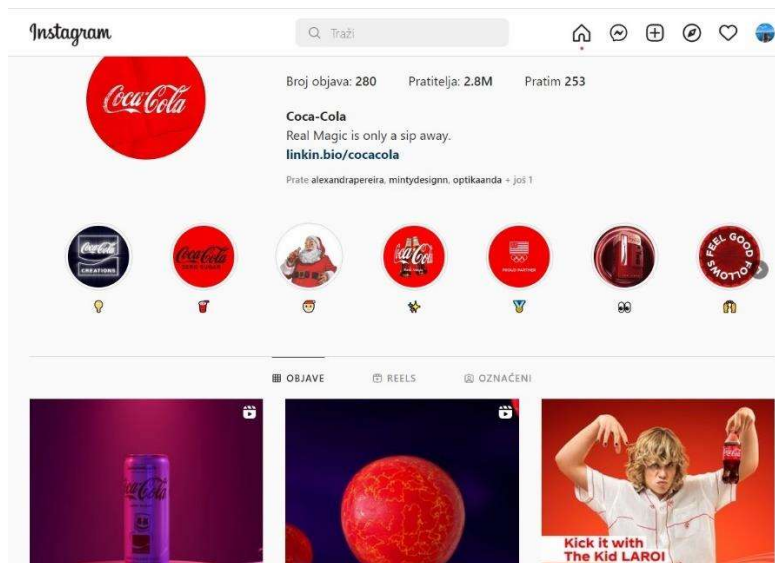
Instagram

Traži

Coca-Cola

Broj objava: 280 Pratitelja: 2.8M Pratim 253

Coca-Cola
Real Magic is only a sip away.
linkin.bio/cocacola

Prate alexandrapereira, mintydesignn, optikaanda + još 1

Coca-Cola CREATIONS

Coca-Cola ZERO SUGAR

Coca-Cola

FEEL GOOD FOLLOWS

OBJAVE REELS OZNAČENI

Coca-Cola

Kick it with The Kid LAROI